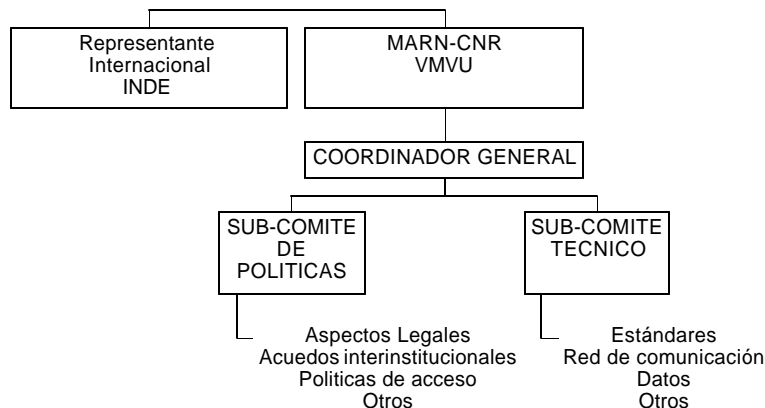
Representante
Internacional
INDE

MARN-CNR
VMVU

COORDINADOR GENERAL

SUB-COMITE
DE
POLITICAS

SUB-COMITE
TECNICO

Aspectos Legales
Acuedos interinstitucionales
Politicas de acceso
Otros

Estándares
Red de comunicación
Datos
Otros